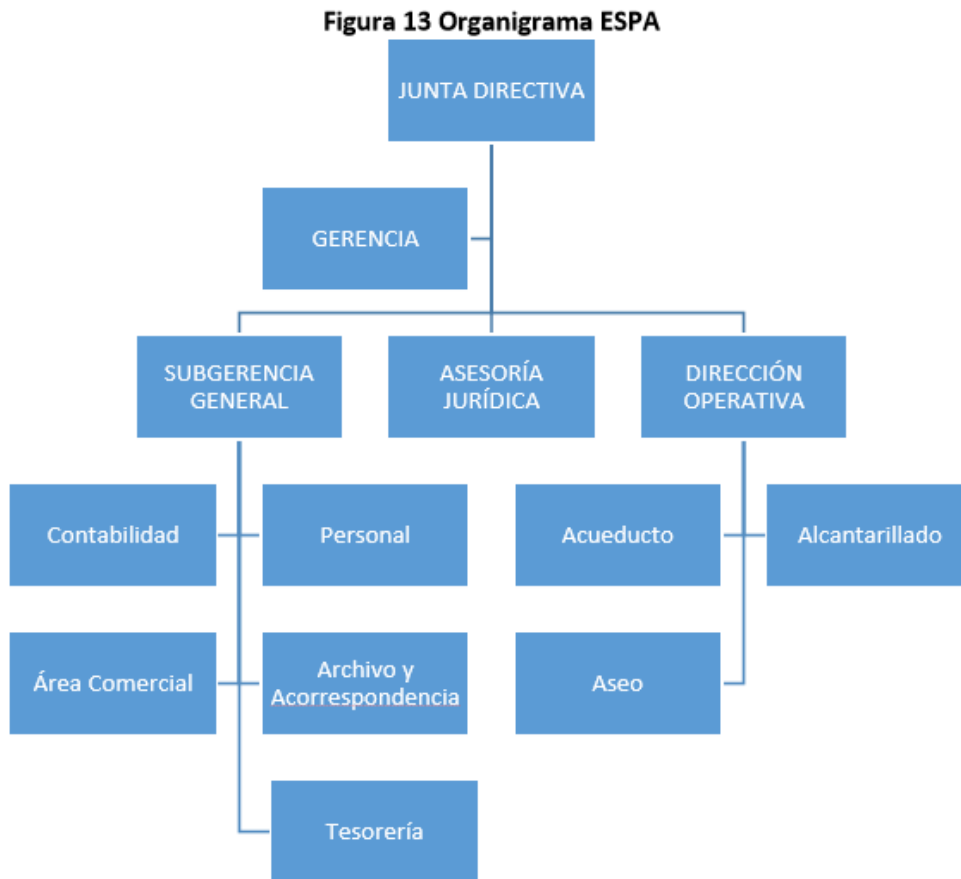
Figura 13 Organigrama ESPA

JUNTA DIRECTIVA

GERENCIA

SUBGERENCIA GENERAL

ASESORÍA JURÍDICA

DIRECCIÓN OPERATIVA

Contabilidad

Personal

Área Comercial

Archivo y Acorrespondencia

Tesorería

Acueducto

Alcantarillado

Aseo